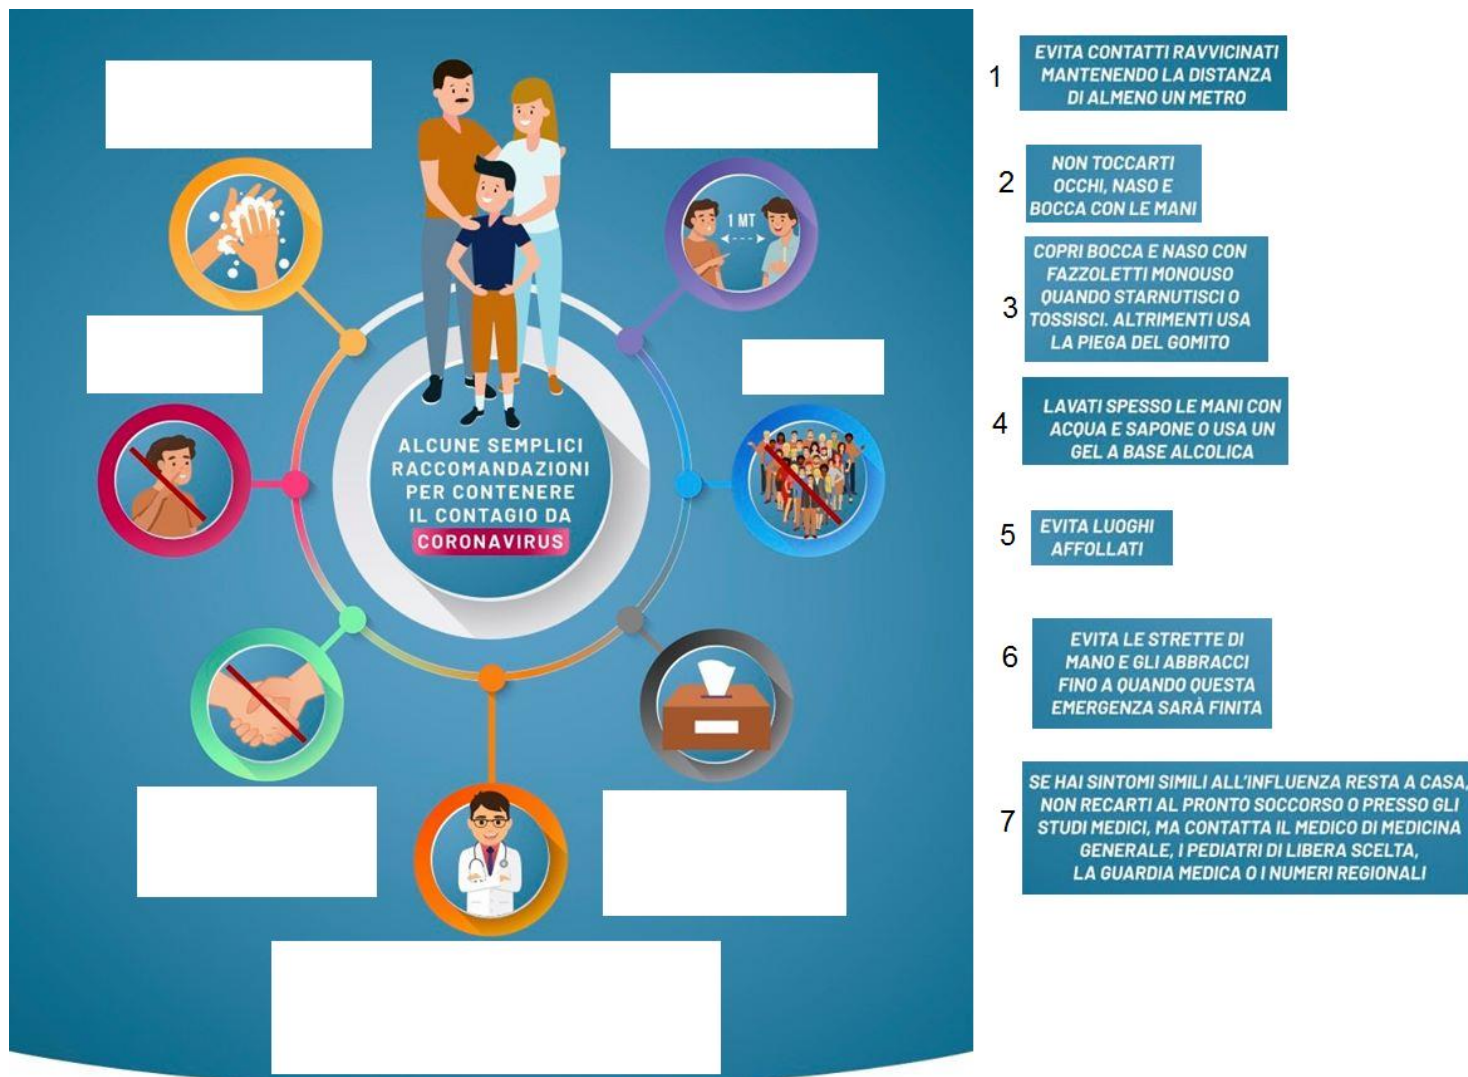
1 MT

ALCUNE SEMPLICI RACCOMANDAZIONI PER CONTENERE IL CONTAGIO DA CORONAVIRUS

1 EVITA CONTATTI RAVVICINATI MANTENENDO LA DISTANZA DI ALMENO UN METRO

2 NON TOCCARTI OCCHI, NASO E BOCCA CON LE MANI

3 COPRI BOCCA E NASO CON FAZZOLETTI MONOUSO QUANDO STARNUTISCI O TOSSISCI. ALTRIMENTI USA LA PIEGA DEL GOMITO

4 LAVATI SPESSO LE MANI CON ACQUA E SAPONE O USA UN GEL A BASE ALCOLICA

5 EVITA LUOGHI AFFOLLATI

6 EVITA LE STRETTE DI MANO E GLI ABBRACCI FINO A QUANDO QUESTA EMERGENZA SARÀ FINITA

7 SE HAI SINTOMI SIMILI ALL'INFLUENZA RESTA A CASA, NON RECARTI AL PRONTO SOCCORSO O PRESSO GLI STUDI MEDICI, MA CONTATTA IL MEDICO DI MEDICINA GENERALE, I PEDIATRI DI LIBERA SCELTA, LA GUARDIA MEDICA O I NUMERI REGIONALI